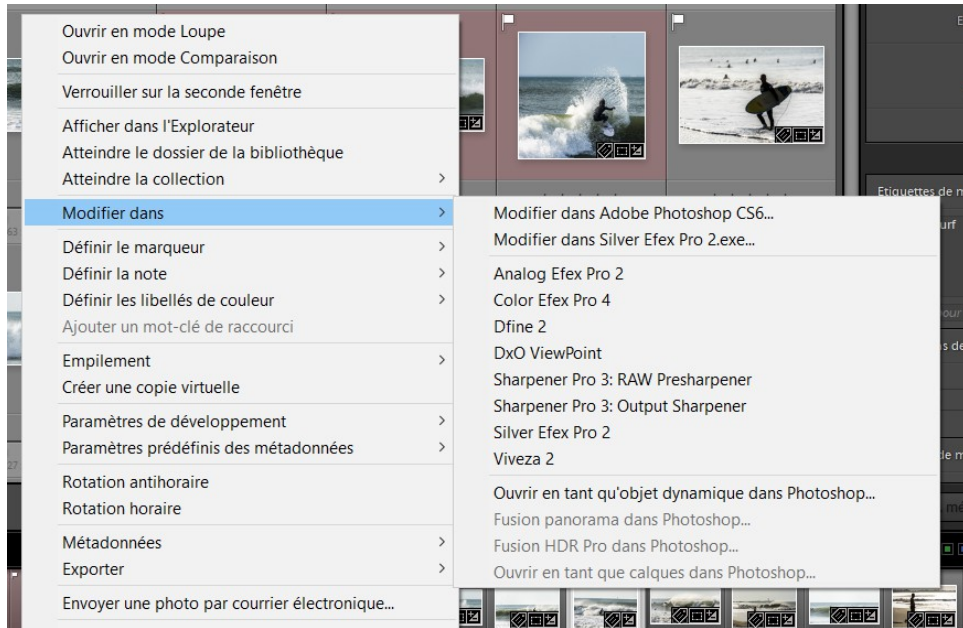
Ouvrir en mode Loupe
Ouvrir en mode Comparaison

Verrouiller sur la seconde fenêtre

Afficher dans l'Explorateur
Atteindre le dossier de la bibliothèque
Atteindre la collection

Modifier dans

Définir le marqueur
Définir la note
Définir les libellés de couleur
Ajouter un mot-clé de raccourci

Empilement
Créer une copie virtuelle

Paramètres de développement
Paramètres prédéfinis des métadonnées

Rotation antihoraire
Rotation horaire

Métadonnées
Exporter

Envoyer une photo par courrier électronique...

Modifier dans Adobe Photoshop CS6...
Modifier dans Silver Efex Pro 2.exe...

Analog Efex Pro 2
Color Efex Pro 4
Dfine 2
DxO ViewPoint
Sharpener Pro 3: RAW Presharpener
Sharpener Pro 3: Output Sharpener
Silver Efex Pro 2
Viveza 2

Ouvrir en tant qu'objet dynamique dans Photoshop...
Fusion panorama dans Photoshop...
Fusion HDR Pro dans Photoshop...
Ouvrir en tant que calques dans Photoshop...

Etiquettes de m